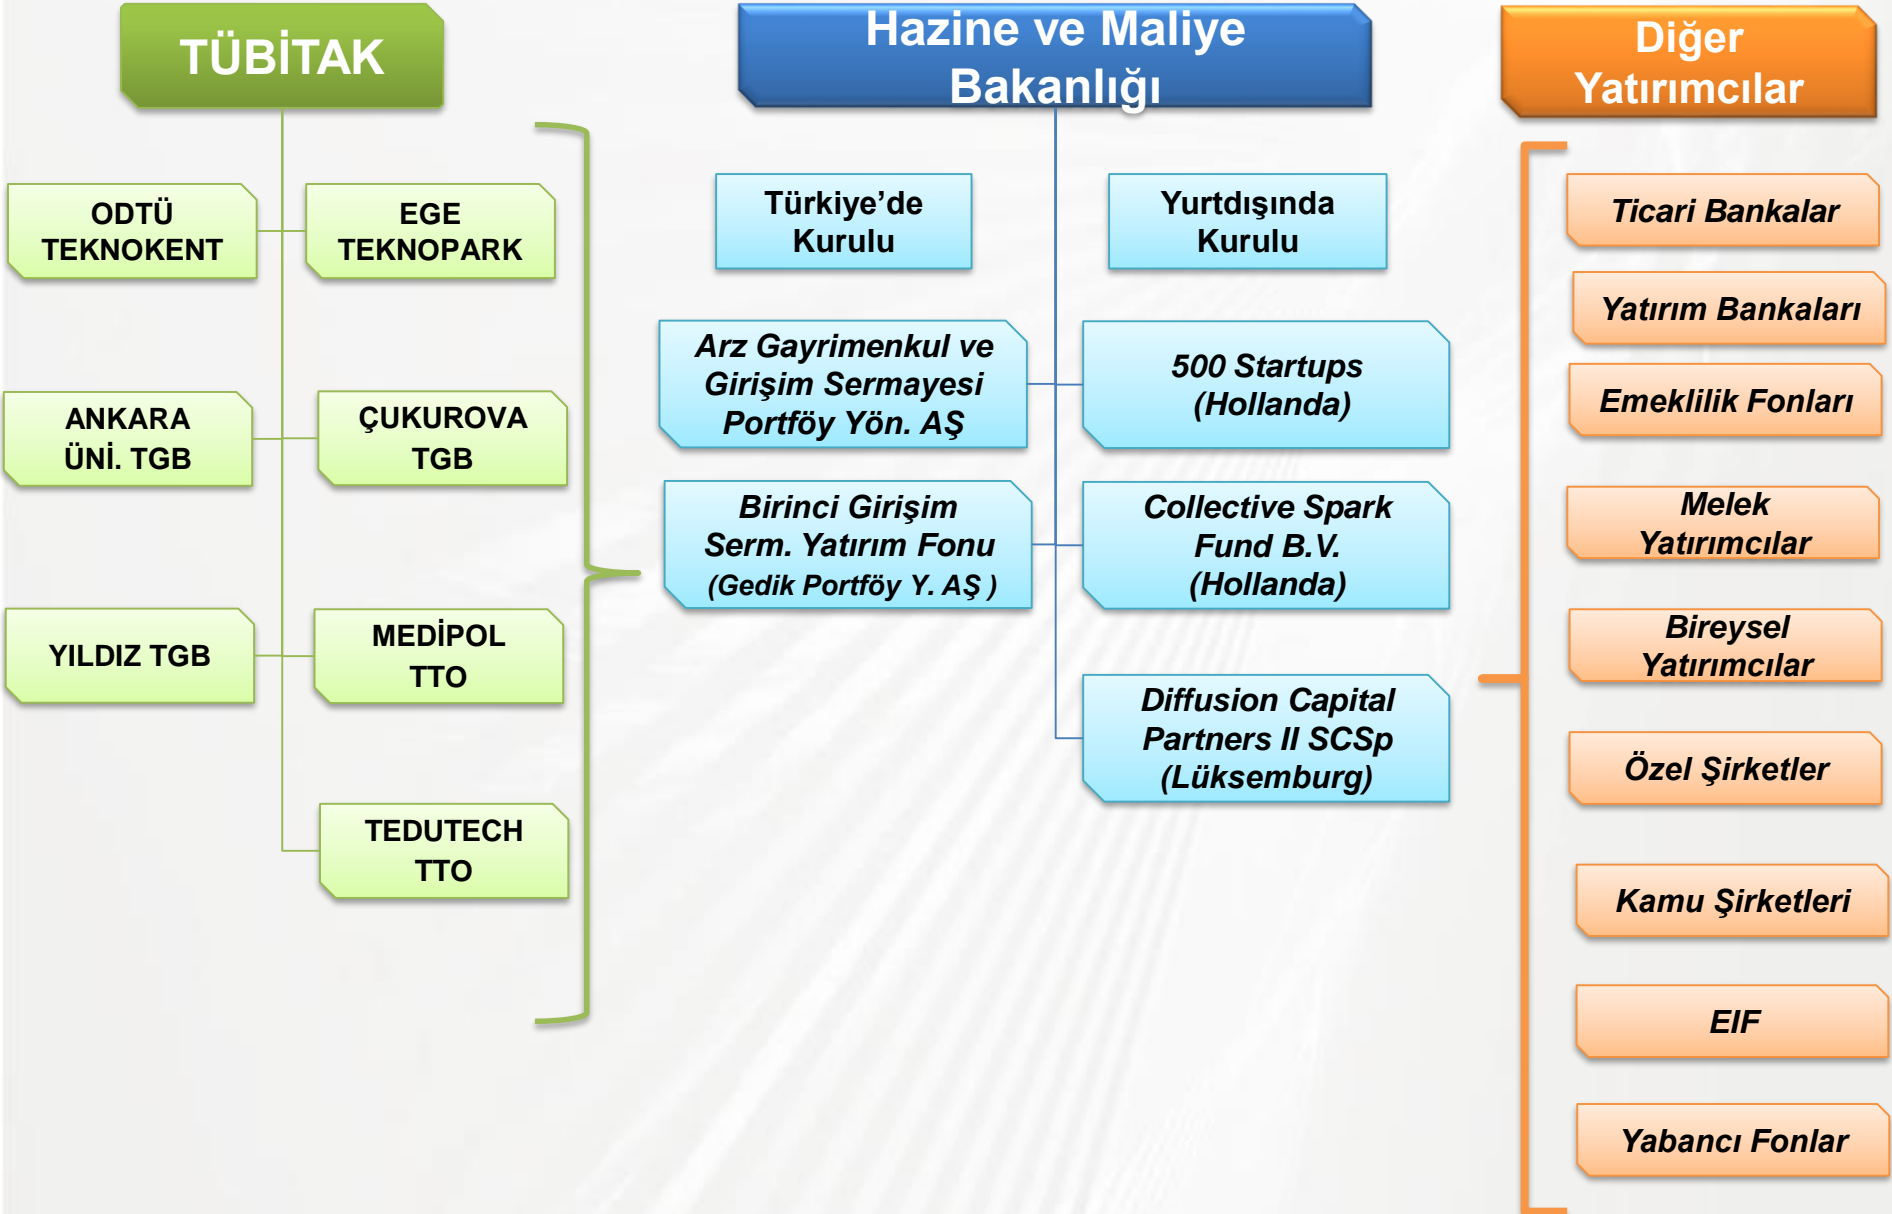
TÜBİTAK

ODTÜ TEKNOKENT

EGE TEKNOPARK

ANKARA ÜNİ. TGB

ÇUKUROVA TGB

YILDIZ TGB

MEDİPOL TTO

TEDUTECH TTO

Hazine ve Maliye Bakanlığı

Türkiye'de Kurulu

Yurtdışında Kurulu

Arz Gayrimenkul ve Girişim Sermayesi Portföy Yön. AŞ

500 Startups (Hollanda)

Birinci Girişim Serm. Yatırım Fonu (Gedik Portföy Y. AŞ )

Collective Spark Fund B.V. (Hollanda)

Diffusion Capital Partners II SCSp (Lüksemburg)

Diğer Yatırımcılar

Ticari Bankalar

Yatırım Bankaları

Emeklilik Fonları

Melek Yatırımcılar

Bireysel Yatırımcılar

Özel Şirketler

Kamu Şirketleri

EIF

Yabancı Fonlar